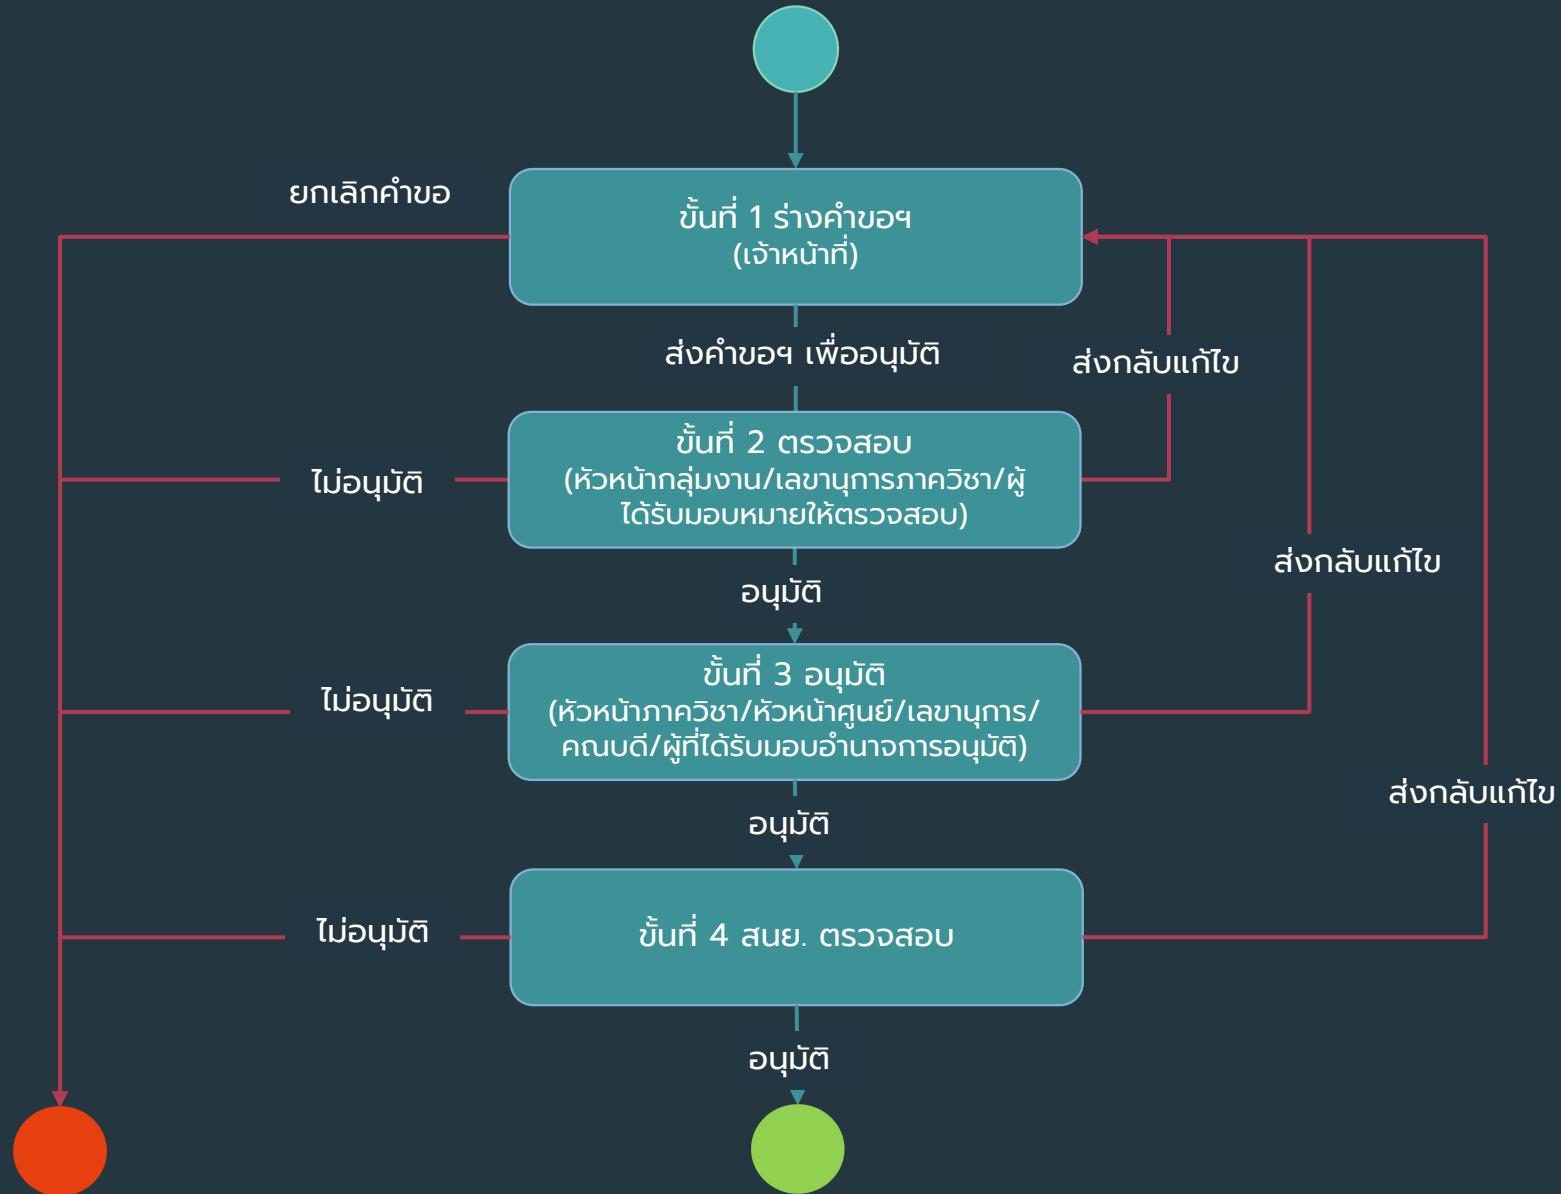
ยกเลิกคำขอ

ขั้นที่ 1 ร่างคำขอฯ
(เจ้าหน้าที่)

ส่งคำขอฯ เพื่ออนุมัติ

ส่งกลับแก้ไข

ขั้นที่ 2 ตรวจสอบ
(หัวหน้ากลุ่มงาน/เลขานุการภาควิชา/ผู้ได้รับมอบหมายให้ตรวจสอบ)

ไม่อนุมัติ

อนุมัติ

ส่งกลับแก้ไข

ขั้นที่ 3 อนุมัติ
(หัวหน้าภาควิชา/หัวหน้าศูนย์/เลขานุการ/คณบดี/ผู้ที่ได้รับมอบอำนาจการอนุมัติ)

ไม่อนุมัติ

อนุมัติ

ส่งกลับแก้ไข

ขั้นที่ 4 สนย. ตรวจสอบ

ไม่อนุมัติ

อนุมัติ